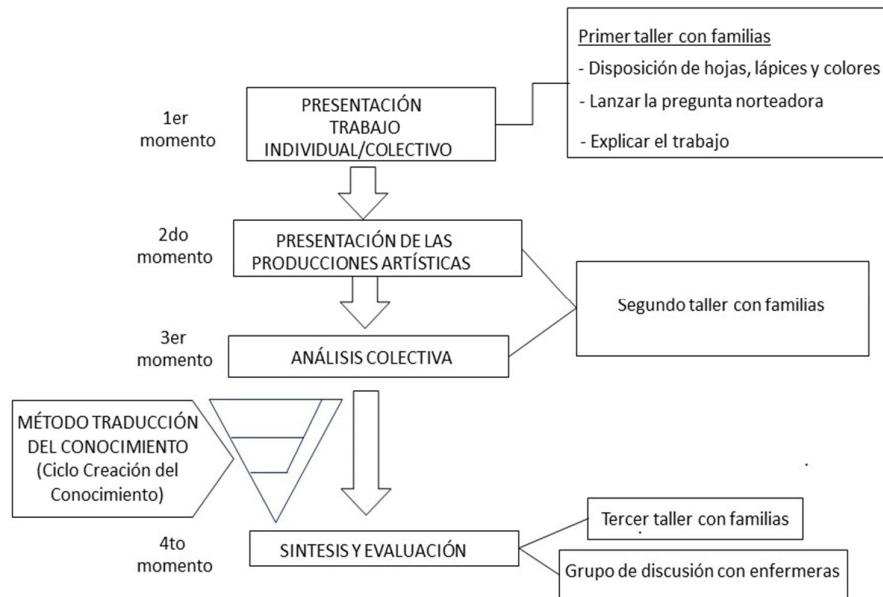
Primer taller con familias
- Disposición de hojas, lápices y colores
- Lanzar la pregunta norteadora
- Explicar el trabajo

1er momento

PRESENTACIÓN TRABAJO INDIVIDUAL/COLECTIVO

2do momento

PRESENTACIÓN DE LAS PRODUCCIONES ARTÍSTICAS

Segundo taller con familias

3er momento

ANÁLISIS COLECTIVA

MÉTODO TRADUCCIÓN DEL CONOCIMIENTO (Ciclo Creación del Conocimiento)

4to momento

SINTESIS Y EVALUACIÓN

Tercer taller con familias

Grupo de discusión con enfermeras